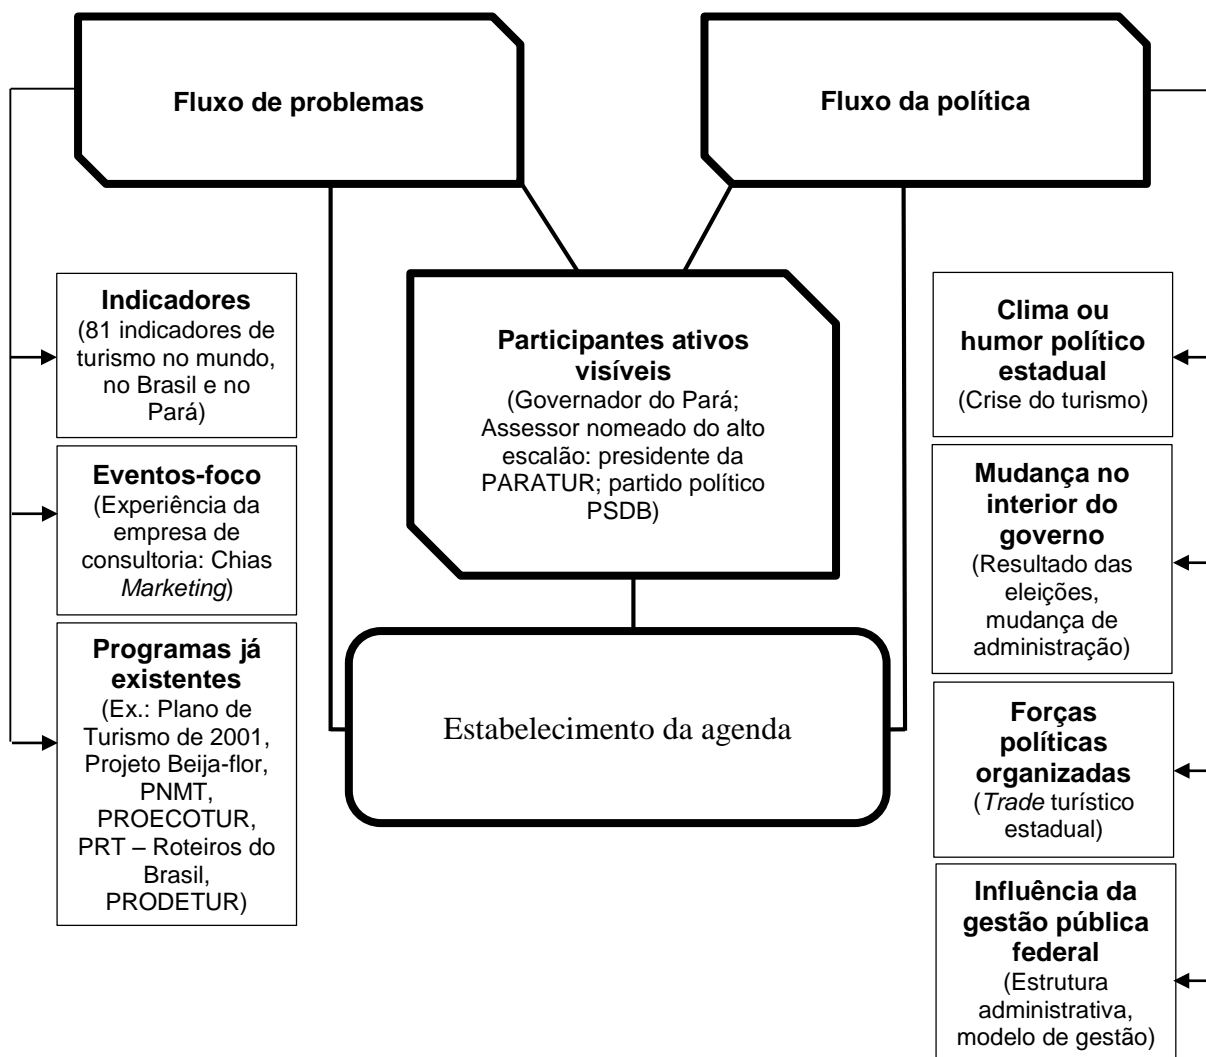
Fluxo de problemas

Fluxo da política

Indicadores
(81 indicadores de turismo no mundo, no Brasil e no Pará)

Eventos-foco
(Experiência da empresa de consultoria: Chias Marketing)

Programas já existentes
(Ex.: Plano de Turismo de 2001, Projeto Beija-flor, PNMT, PROECOTUR, PRT – Roteiros do Brasil, PRODETUR)

Participantes ativos visíveis
(Governador do Pará; Assessor nomeado do alto escalão: presidente da PARATUR; partido político PSDB)

Estabelecimento da agenda

Clima ou humor político estadual
(Crise do turismo)

Mudança no interior do governo
(Resultado das eleições, mudança de administração)

Forças políticas organizadas
(Trade turístico estadual)

Influência da gestão pública federal
(Estrutura administrativa, modelo de gestão)